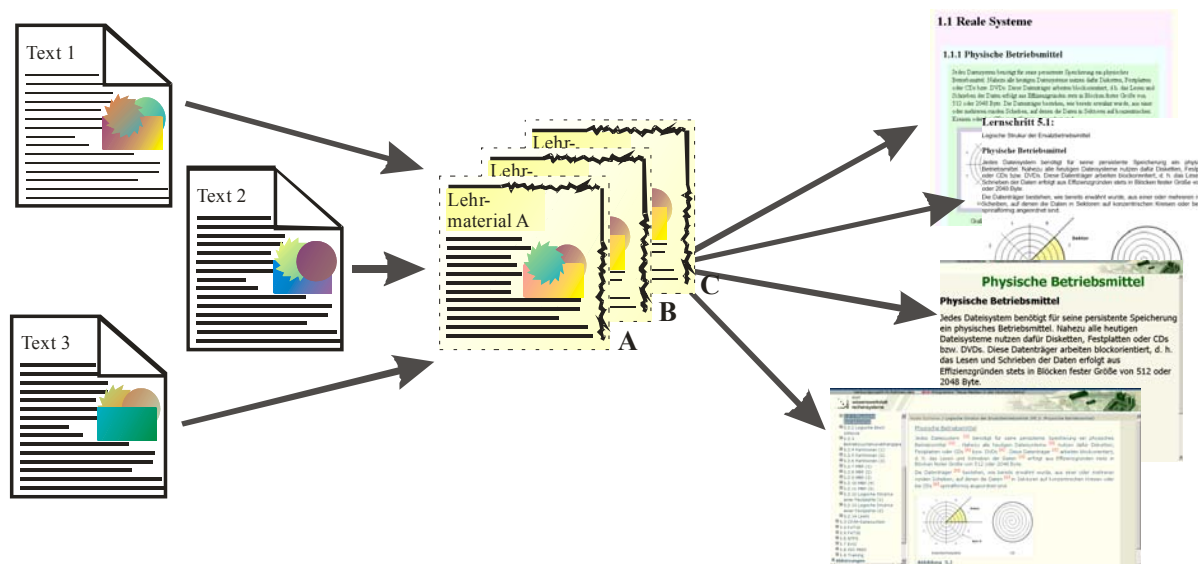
Text 1

Text 2

Text 3

Lehr-

Lehr-

Lehr-

Lehrmaterial A

A

B

C

1.1 Reale Systeme

1.1.1 Physische Betriebsmittel

Jedes Dateisystem benötigt für seine persistente Speicherung ein physisches Betriebsmittel. Nahezu alle heutigen Dateisysteme nutzen dafür Disketten, Festplatten oder CDs bzw. DVDs. Diese Datenträger arbeiten blockorientiert, d.h. das Lesen und Schreiben der Daten erfolgt aus Effizienzgründen stets in Blöcken fester Größe von 512 oder 2048 Byte. Die Datenträger bestehen, wie bereits erwähnt wurde, aus einer oder mehreren runden Scheiben, auf denen die Daten in Sektoren auf konzentrischen Kreisen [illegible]

Lernschritt 5.1:

Logische Struktur der Ersatzbetriebsmittel

Physische Betriebsmittel

Jedes Dateisystem benötigt für seine persistente Speicherung ein physisches Betriebsmittel. Nahezu alle heutigen Dateisysteme nutzen dafür Disketten, Festplatten oder CDs bzw. DVDs. Diese Datenträger arbeiten blockorientiert, d. h. das Lesen und Schreiben der Daten erfolgt aus Effizienzgründen stets in Blöcken fester Größe von 512 oder 2048 Byte.

Die Datenträger bestehen, wie bereits erwähnt wurde, aus einer oder mehreren runden Scheiben, auf denen die Daten in Sektoren auf konzentrischen Kreisen oder be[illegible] spiralförmig angeordnet sind.

Physische Betriebsmittel

Physische Betriebsmittel

Jedes Dateisystem benötigt für seine persistente Speicherung ein physisches Betriebsmittel. Nahezu alle heutigen Dateisysteme nutzen dafür Disketten, Festplatten oder CDs bzw. DVDs. Diese Datenträger arbeiten blockorientiert, d. h. das Lesen und Schrieben der Daten erfolgt aus Effizienzgründen stets in Blöcken fester Größe von 512 oder 2048 Byte.

Physische Betriebsmittel

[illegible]